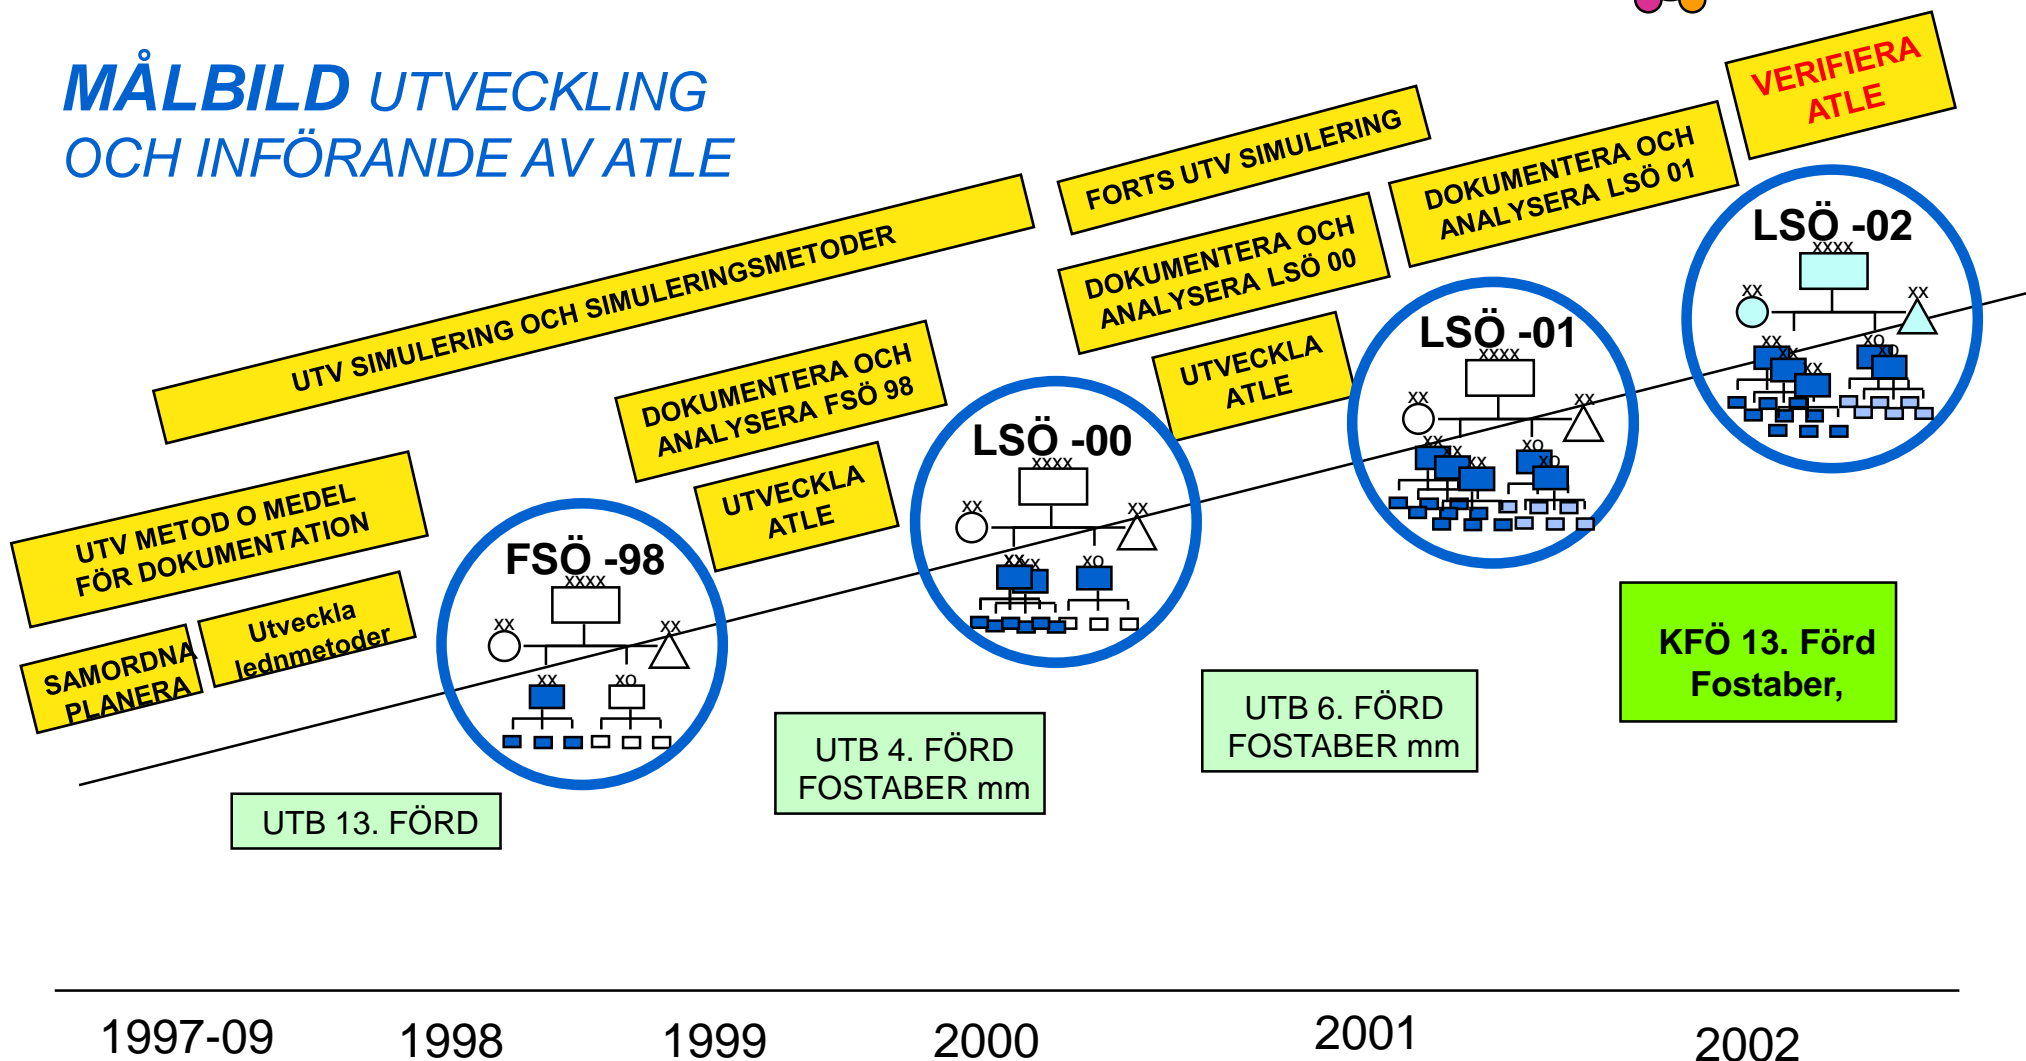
MÅLBILD UTVECKLING
OCH INFÖRANDE AV ATLE

UTV SIMULERING OCH SIMULERINGSMETODER

FORTS UTV SIMULERING

VERIFIERA ATLE

DOKUMENTERA OCH ANALYSERA LSÖ 01

DOKUMENTERA OCH ANALYSERA LSÖ 00

UTVECKLA ATLE

DOKUMENTERA OCH ANALYSERA FSÖ 98

UTVECKLA ATLE

UTV METOD O MEDEL FÖR DOKUMENTATION

SAMORDNA PLANERA

Utveckla ledmetoder

FSÖ -98
xxxx
xx
xx
xx
xo

LSÖ -00
xxxx
xx
xx
xx
xo

LSÖ -01
xxxx
xx
xx
xx
xx
xo
xo

LSÖ -02
xxxx
xx
xx
xx
xx
xx
xo
xo

UTB 13. FÖRD

UTB 4. FÖRD FOSTABER mm

UTB 6. FÖRD FOSTABER mm

KFÖ 13. Förd Fostaber,

1997-09 1998 1999 2000 2001 2002